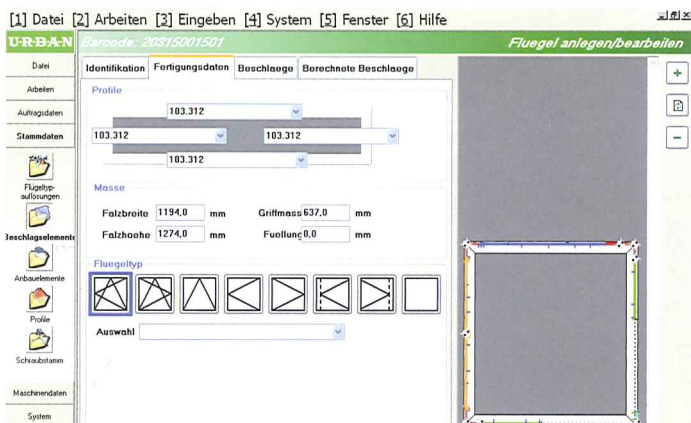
[1] Datei [2] Arbeiten [3] Eingeben [4] System [5] Fenster [6] Hilfe

URBAN Barcode: 20315001501 Fluegel anlegen/bearbeiten

Datei
Arbeiten
Auftragsdaten
Stammdaten
Flügeltyp-auflösungen
Beschlagselemente
Anbauelemente
Profile
Schraubstamm
Maschinendaten
System

Identifikation | Fertigungsdaten | Beschlaege | Berechnete Beschlaege

Profile
103.312
103.312
103.312
103.312

Masse
Falzbreite 1194,0 mm Griffmass 637,0 mm
Falzhoehe 1274,0 mm Fuellung 0,0 mm

Fluegeltyp

Auswahl

+
−